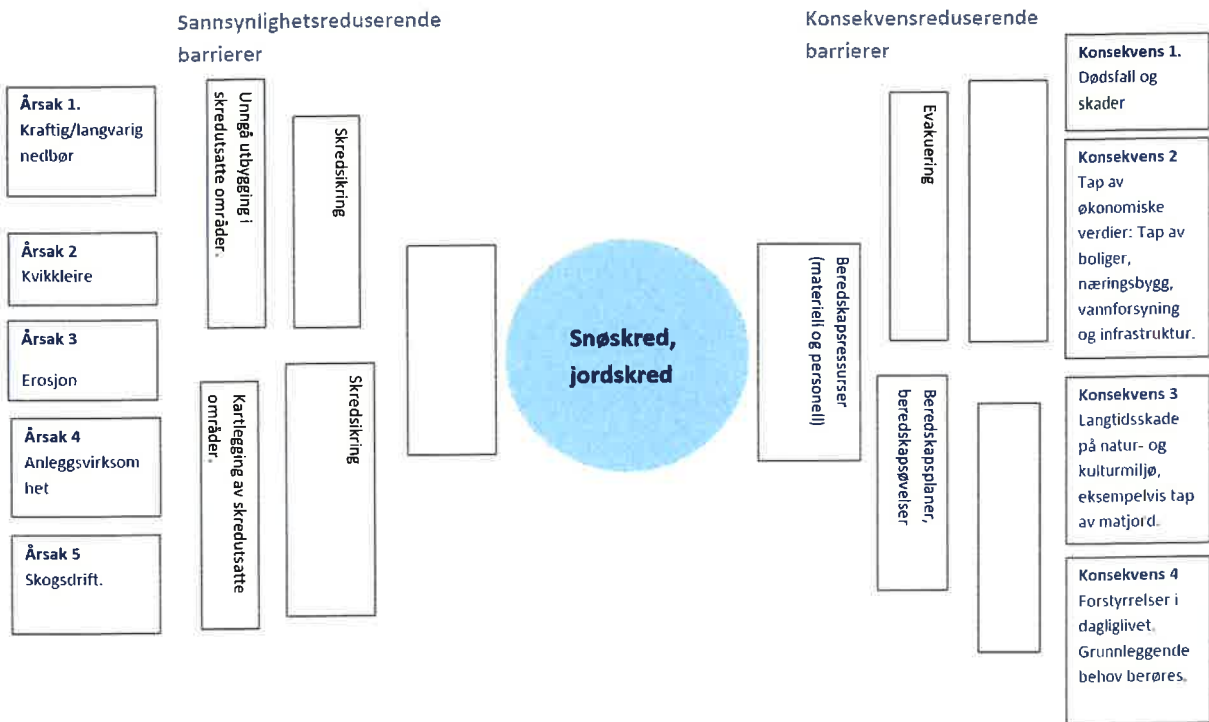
Sannsynlighetsreduserende barrierer

Konsekvensreduserende barrierer

Årsak 1. Kraftig/langvarig nedbør

Årsak 2 Kvikkleire

Årsak 3 Erosjon

Årsak 4 Anleggsvirksomhet

Årsak 5 Skogsdrift.

Unngå utbygging i skredutsatte områder.

Kartlegging av skredutsatte områder.

Skredsikring

Skredsikring

Snøskred, jordskred

Beredskapsressurser (materiell og personell)

Evakuering

Beredskapsplaner, beredskapsøvelser

Konsekvens 1. Dødsfall og skader

Konsekvens 2 Tap av økonomiske verdier: Tap av boliger, næringsbygg, vannforsyning og infrastruktur.

Konsekvens 3 Langtidsskade på natur- og kulturmiljø, eksempelvis tap av matjord.

Konsekvens 4 Forstyrrelser i dagliglivet. Grunnleggende behov berøres.